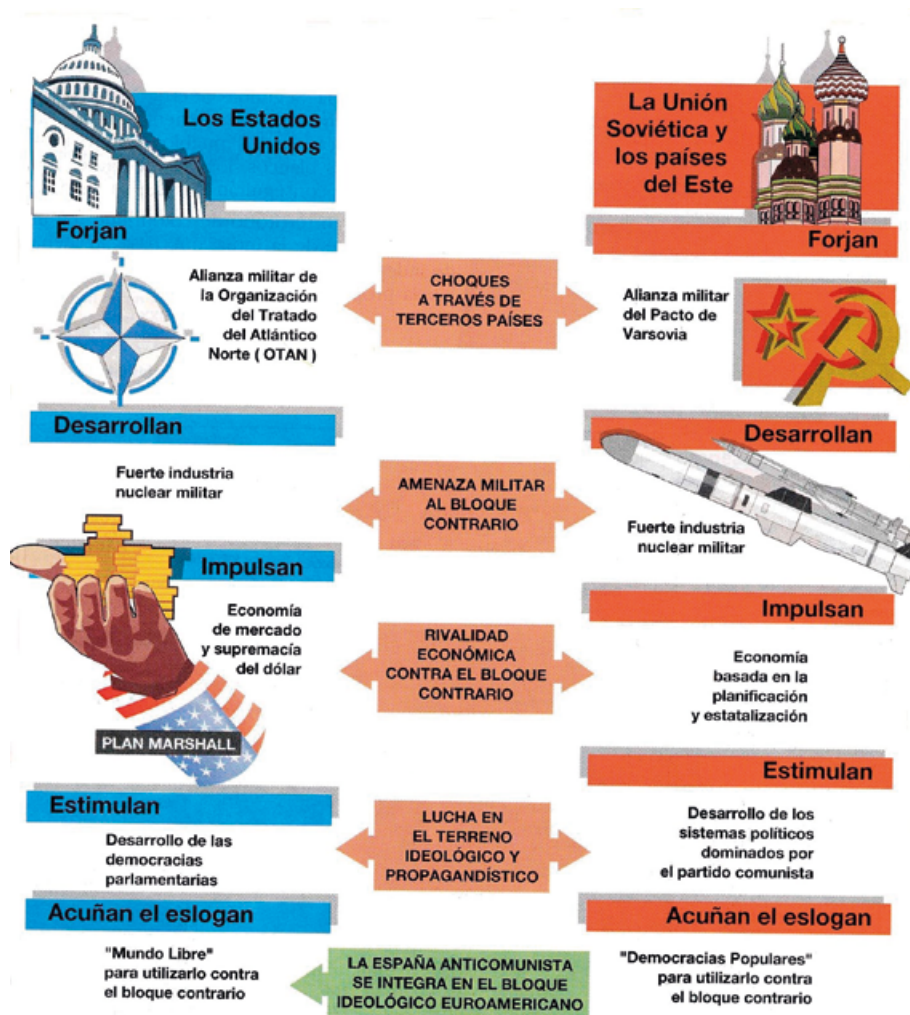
Los Estados Unidos

La Unión Soviética y los países del Este

Forjan

Forjan

Alianza militar de la Organización del Tratado del Atlántico Norte ( OTAN )

CHOQUES A TRAVÉS DE TERCEROS PAÍSES

Alianza militar del Pacto de Varsovia

Desarrollan

Desarrollan

Fuerte industria nuclear militar

AMENAZA MILITAR AL BLOQUE CONTRARIO

Fuerte industria nuclear militar

Impulsan

Economía de mercado y supremacía del dólar

Impulsan

RIVALIDAD ECONÓMICA CONTRA EL BLOQUE CONTRARIO

Economía basada en la planificación y estatalización

PLAN MARSHALL

Estimulan

Estimulan

Desarrollo de las democracias parlamentarias

LUCHA EN EL TERRENO IDEOLÓGICO Y PROPAGANDÍSTICO

Desarrollo de los sistemas políticos dominados por el partido comunista

Acuñan el eslogan

Acuñan el eslogan

"Mundo Libre" para utilizarlo contra el bloque contrario

LA ESPAÑA ANTICOMUNISTA SE INTEGRA EN EL BLOQUE IDEOLÓGICO EUROAMERICANO

"Democracias Populares" para utilizarlo contra el bloque contrario